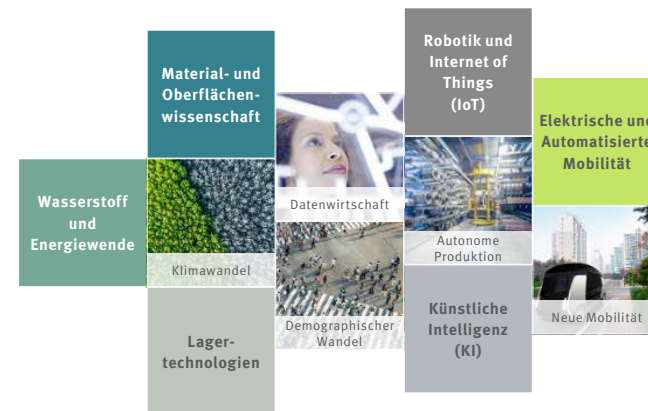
Wasserstoff und Energiewende

Material- und Oberflächenwissenschaft

Klimawandel

Lagertechnologien

Datenwirtschaft

Demographischer Wandel

Robotik und Internet of Things (IoT)

Autonome Produktion

Künstliche Intelligenz (KI)

Elektrische und Automatisierte Mobilität

Neue Mobilität